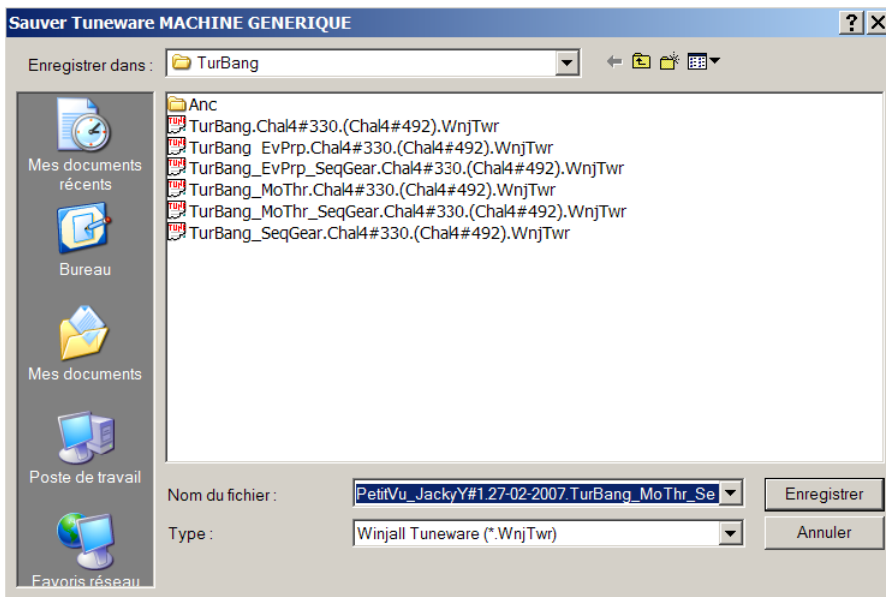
Sauver Tuneware MACHINE GENERIQUE

?

X

Enregistrer dans : TurBang

Mes documents récents

Bureau

Mes documents

Poste de travail

Favoris réseau

Anc
TurBang.Chal4#330.(Chal4#492).WnjTwr
TurBang_EvPrp.Chal4#330.(Chal4#492).WnjTwr
TurBang_EvPrp_SeqGear.Chal4#330.(Chal4#492).WnjTwr
TurBang_MoThr.Chal4#330.(Chal4#492).WnjTwr
TurBang_MoThr_SeqGear.Chal4#330.(Chal4#492).WnjTwr
TurBang_SeqGear.Chal4#330.(Chal4#492).WnjTwr

Nom du fichier : PetitVu_JackyY#1.27-02-2007.TurBang_MoThr_Se

Type : Winjall Tuneware (*.WnjTwr)

Enregistrer

Annuler